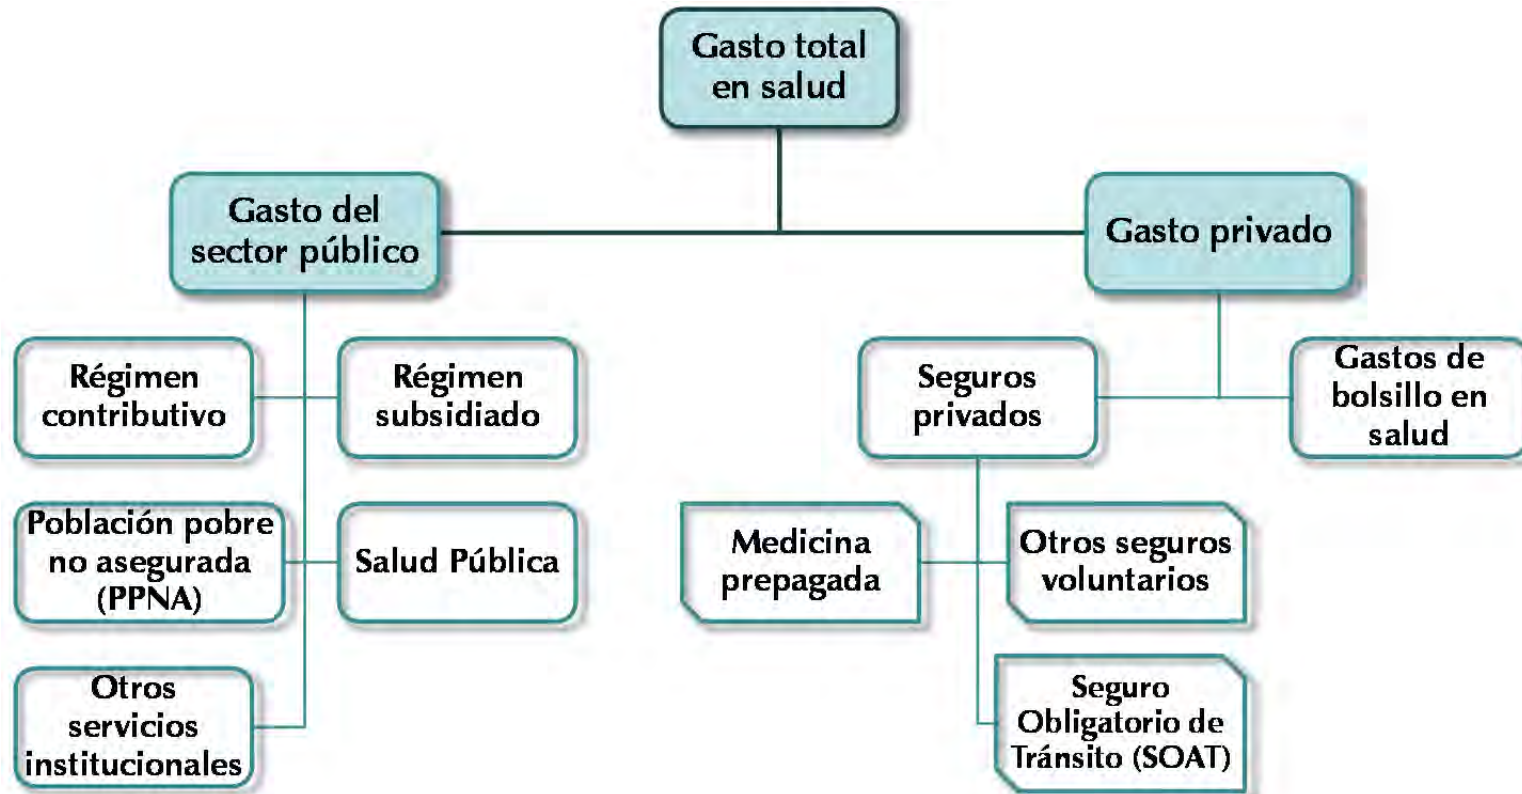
Gasto total en salud

Gasto del sector público

Gasto privado

Régimen contributivo

Régimen subsidiado

Población pobre no asegurada (PPNA)

Salud Pública

Otros servicios institucionales

Seguros privados

Gastos de bolsillo en salud

Medicina prepagada

Otros seguros voluntarios

Seguro Obligatorio de Tránsito (SOAT)